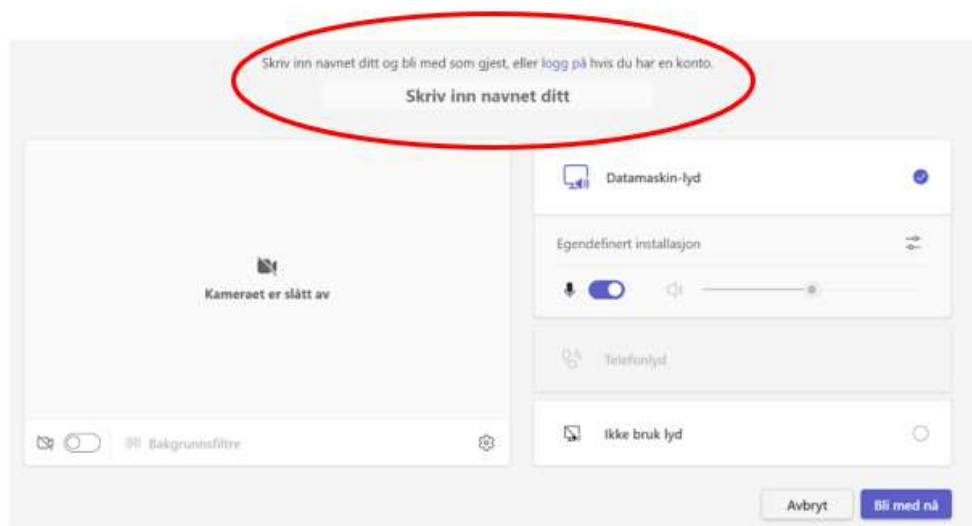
Skriv inn navnet ditt og bli med som gjest, eller logg på hvis du har en konto.

Skriv inn navnet ditt

Kameraet er slått av

Bakgrunnsfiltre

Datamaskin-lyd

Egendefinert installasjon

Telefonlyd

Ikke bruk lyd

Avbryt

Bli med nå